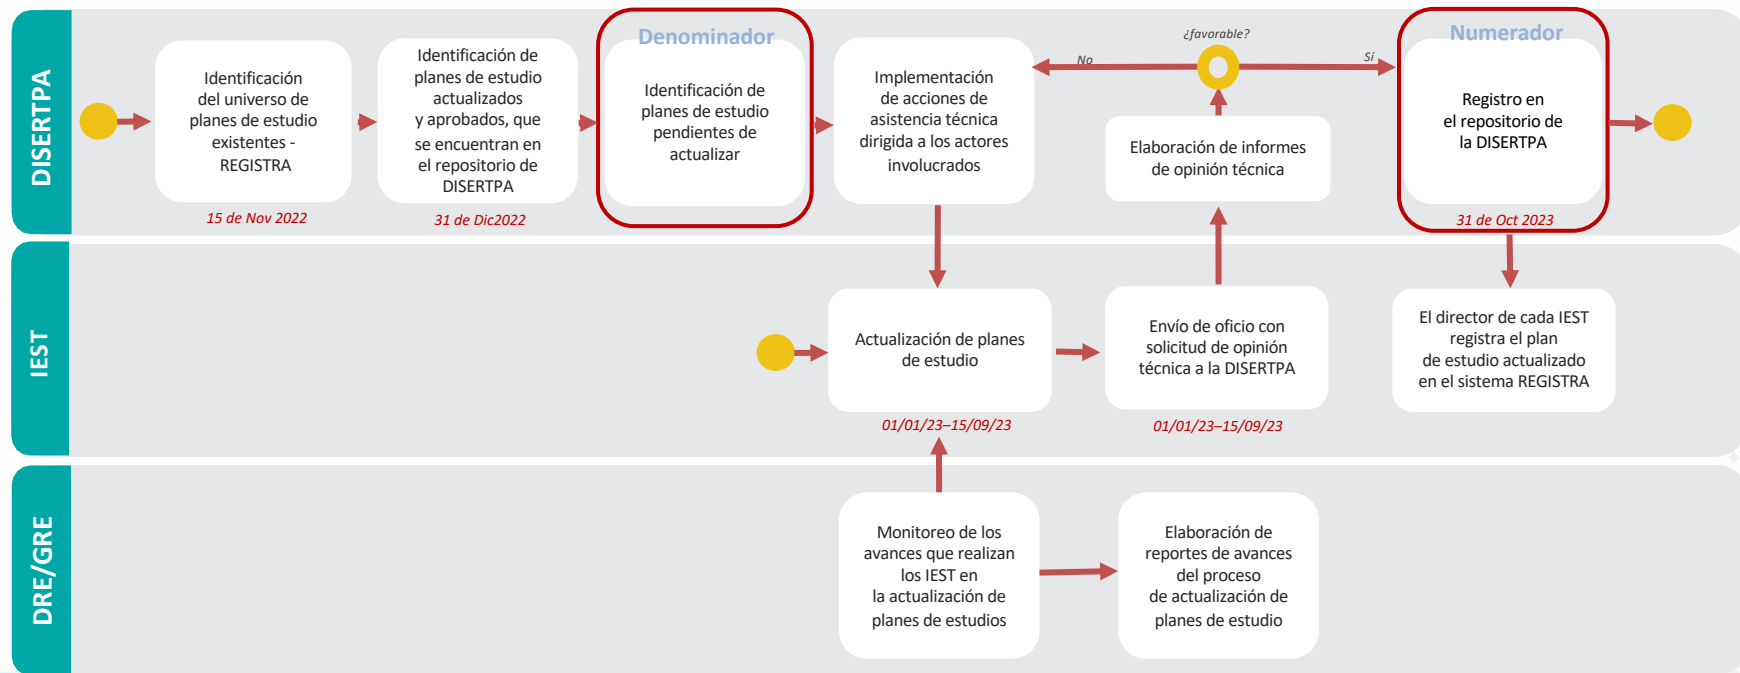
DISERTPA

Identificación del universo de planes de estudio existentes - REGISTRA

15 de Nov 2022

Identificación de planes de estudio actualizados y aprobados, que se encuentran en el repositorio de DISERTPA

31 de Dic2022

Denominador

Identificación de planes de estudio pendientes de actualizar

Implementación de acciones de asistencia técnica dirigida a los actores involucrados

¿favorable?

No

Sí

Elaboración de informes de opinión técnica

Numerador

Registro en el repositorio de la DISERTPA

31 de Oct 2023

IEST

Actualización de planes de estudio

01/01/23–15/09/23

Envío de oficio con solicitud de opinión técnica a la DISERTPA

01/01/23–15/09/23

El director de cada IEST registra el plan de estudio actualizado en el sistema REGISTRA

DRE/GRE

Monitoreo de los avances que realizan los IEST en la actualización de planes de estudios

Elaboración de reportes de avances del proceso de actualización de planes de estudio